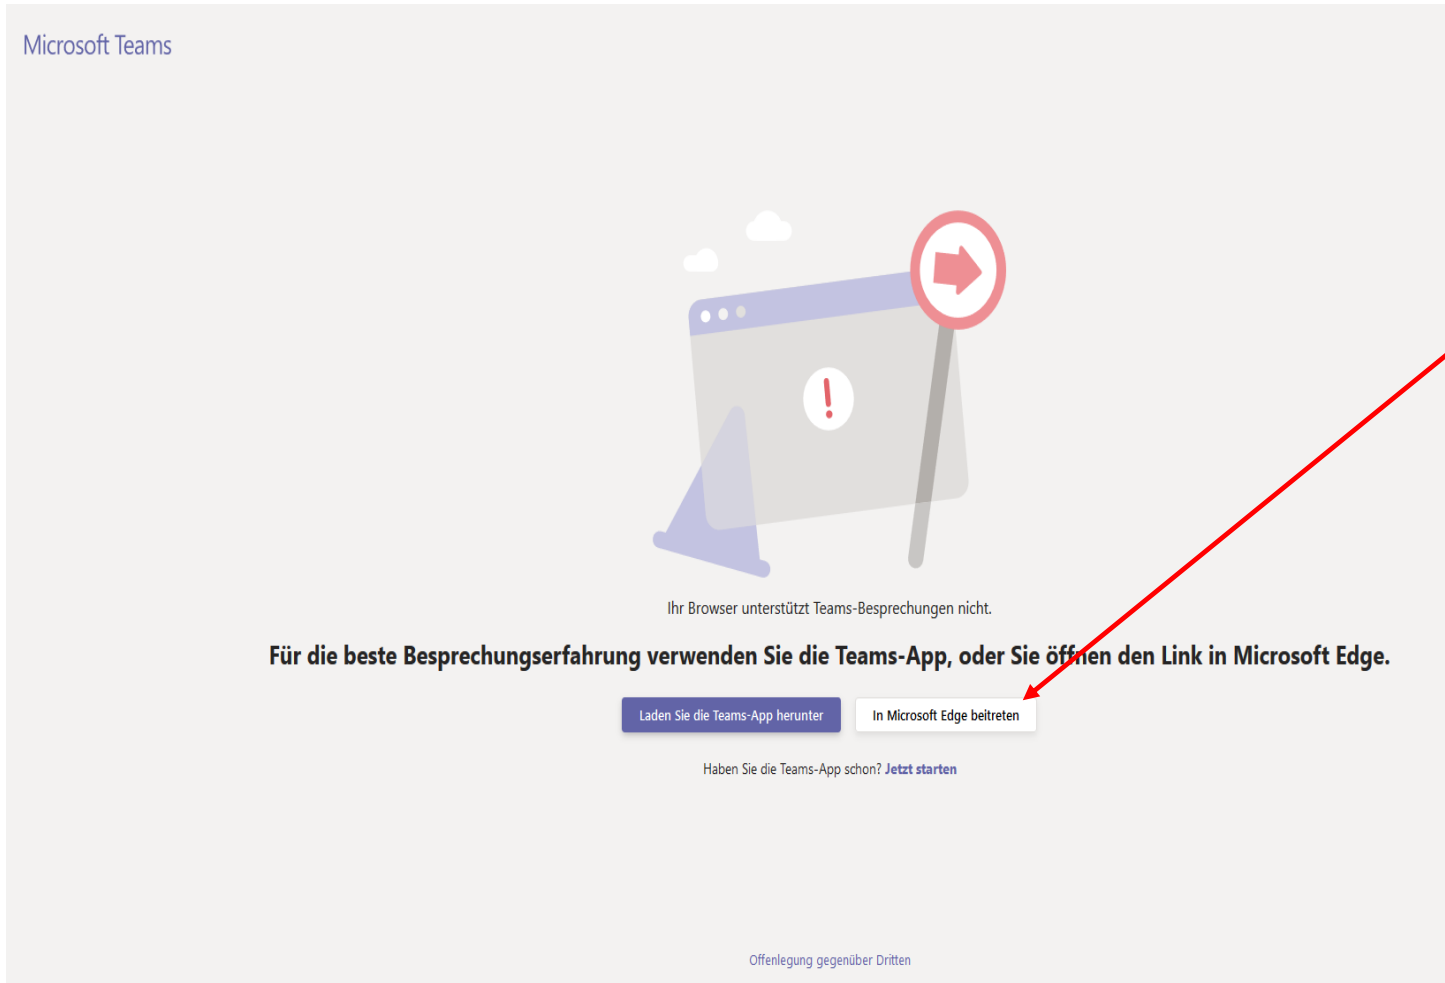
Microsoft Teams

Ihr Browser unterstützt Teams-Besprechungen nicht.

Für die beste Besprechungserfahrung verwenden Sie die Teams-App, oder Sie öffnen den Link in Microsoft Edge.

Laden Sie die Teams-App herunter

In Microsoft Edge beitreten

Haben Sie die Teams-App schon? Jetzt starten

Offenlegung gegenüber Dritten